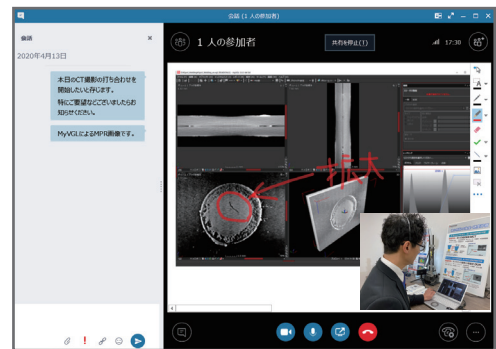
会議（1 人の参加者）

会話

2020年4月13日

本日のCT撮影の打ち合わせを開始したいと存じます。
特にご要望などございましたらお知らせください。

MyVGLによるMPR画像です。

1 人の参加者

共有を停止(1)

17:30

拡大